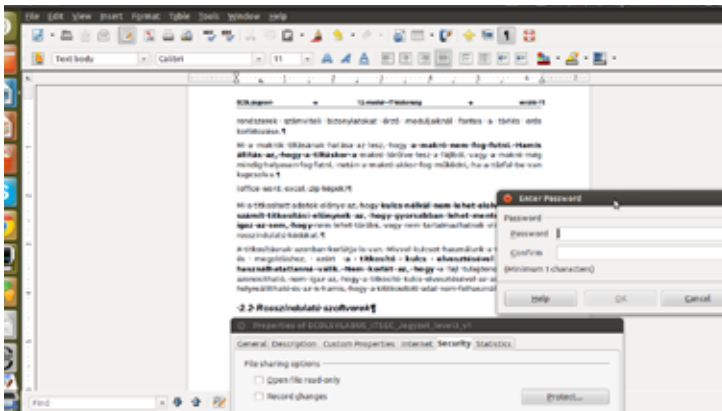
File Edit View Insert Format Table Tools Window Help

Text body Calibri 11

ECDLjegyzet 12-modul-IT-biztonság oldal-1

rendszerek · számviteli · biztonságokat · érző · moduljaiknál · fontos · a · törlés · ords korlátozása.¶

Mi · a makrók tiltásának hatása az lesz, hogy · a makrók nem fog futni. Hamis állítás az, hogy a tiltáskor a makró törölve lesz a fájlból, vagy a makró még mindig helyesen fog futni, netán a makró akkor fog működni, ha a fájlt be van kapcsolva.¶

(office word, excel, zip képek)¶

Mi a titkosított adatok előnye az, hogy kulcs nélkül nem lehet olvasni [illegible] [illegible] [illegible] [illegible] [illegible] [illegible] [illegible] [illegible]

A titkosításnak azonban korlátja is van. Mivel kulcsot használunk a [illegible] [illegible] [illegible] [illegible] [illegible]

2.2 Rosszindulatú szoftverek¶

Enter Password
Password
Password
Confirm
(Minimum 1 character)
Help OK Cancel

Properties of ECDLSYLABUS_ITSEC_jegyzet_teveli_v1
General Description Custom Properties Internet Security Statistics
File sharing options
Open file read-only
Record changes
Protect...

Find